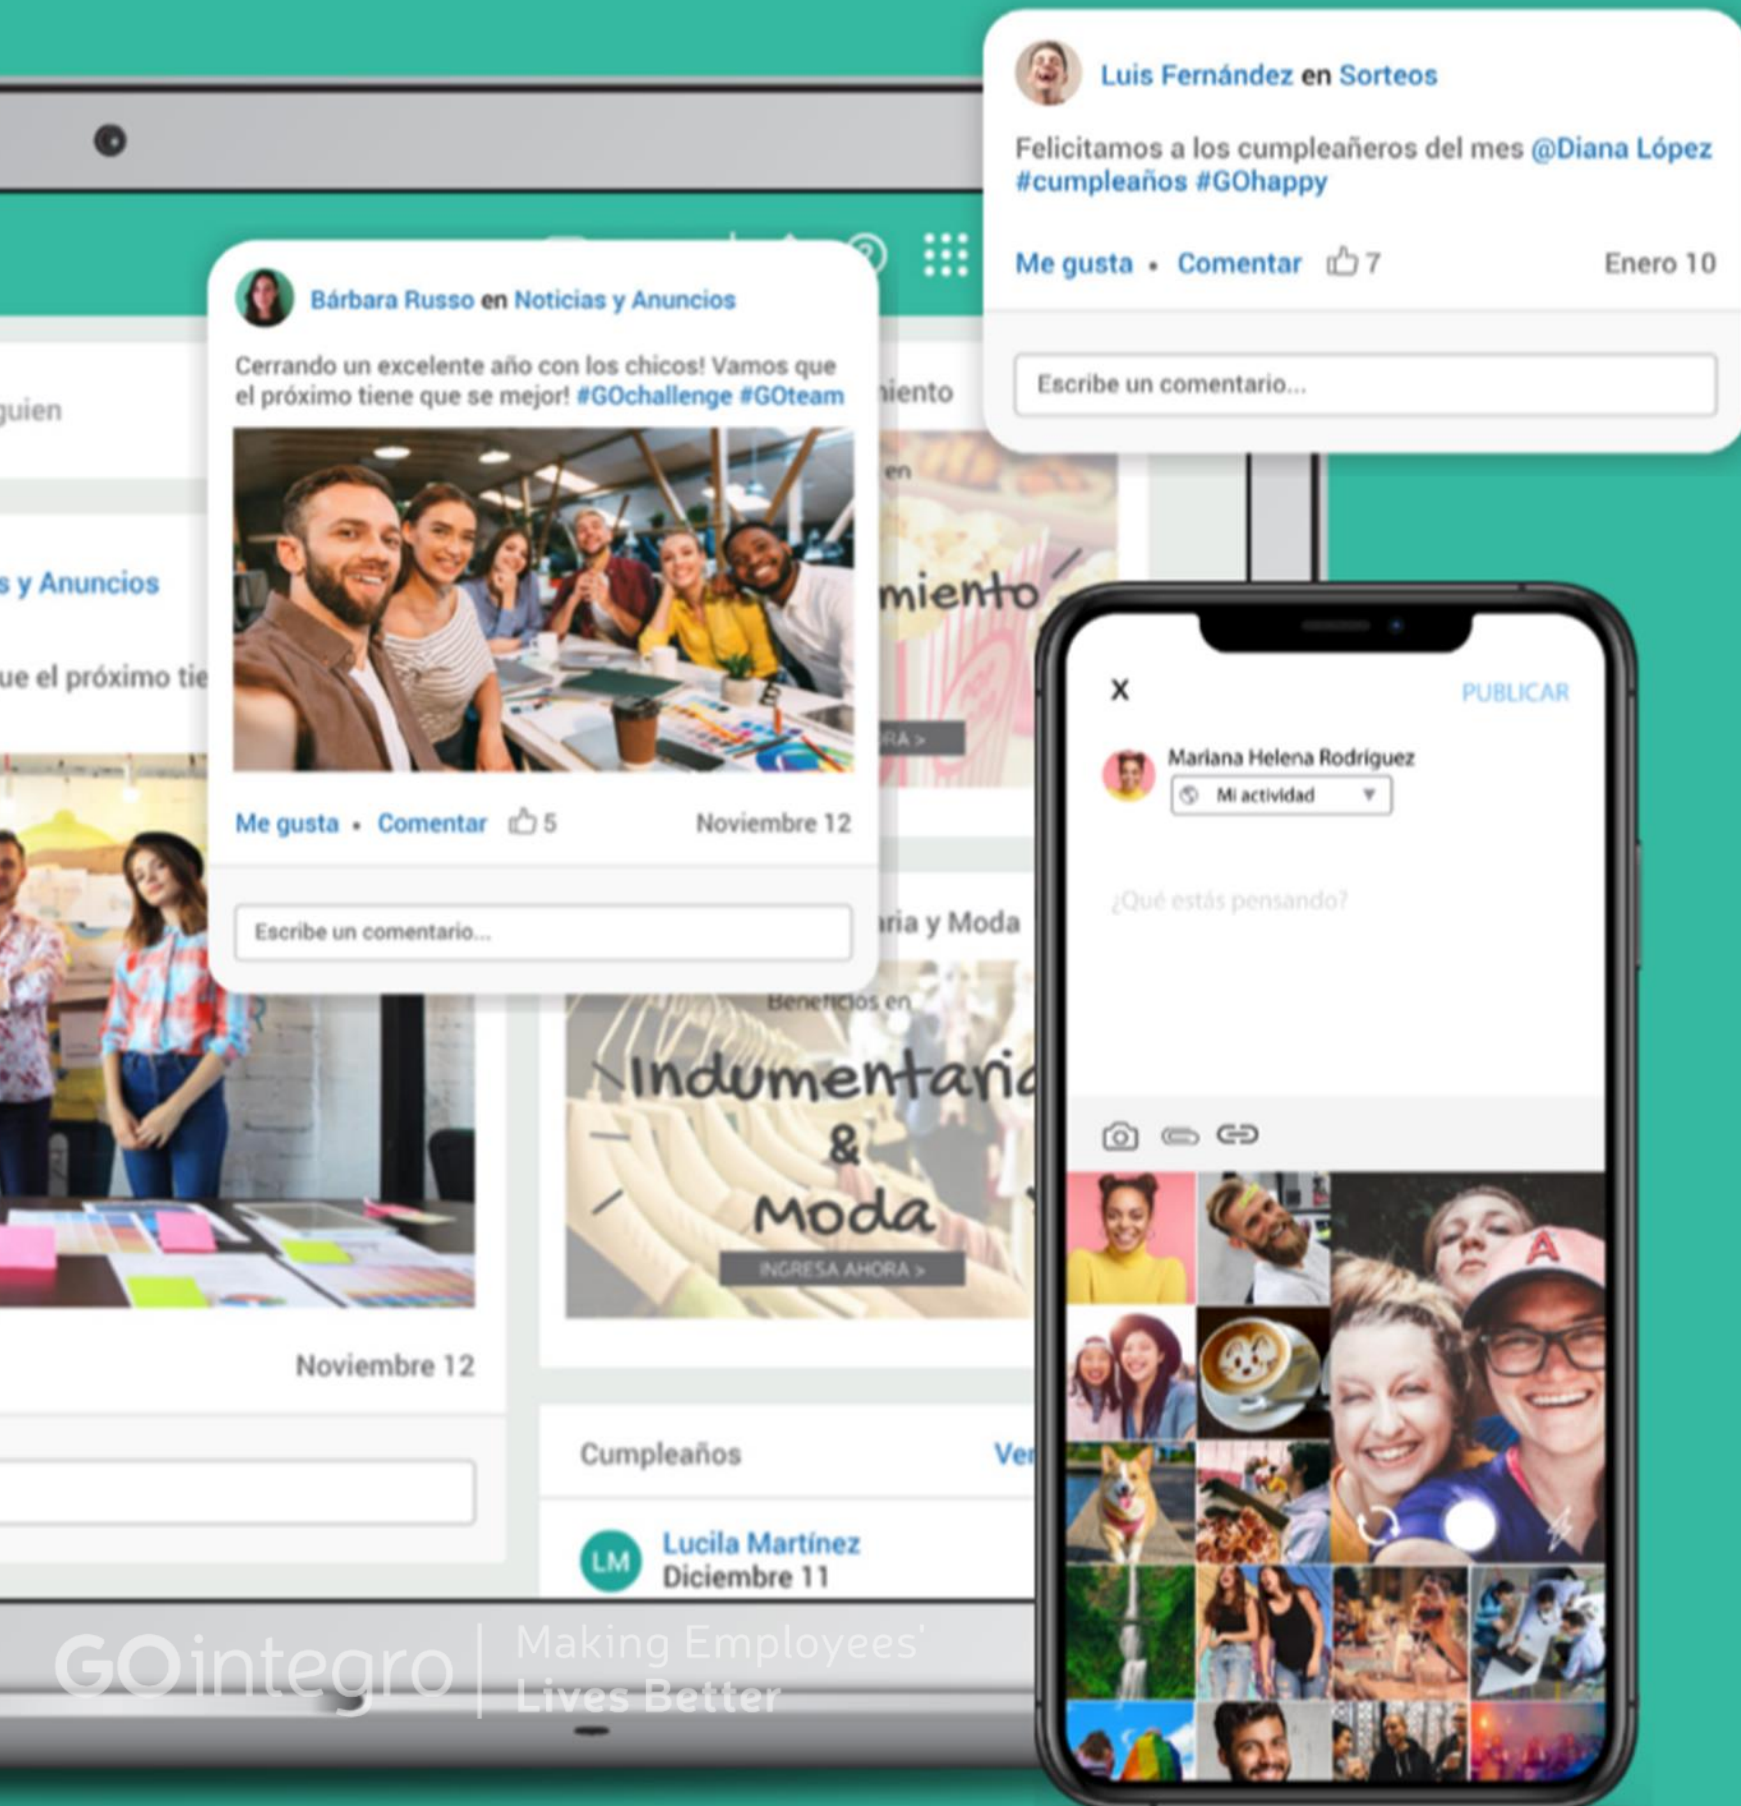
Luis Fernández en Sorteos

Felicitamos a los cumpleañeros del mes @Diana López #cumpleaños #GOhappy

Me gusta • Comentar 7 Enero 10

Escribe un comentario...

Bárbara Russo en Noticias y Anuncios

Cerrando un excelente año con los chicos! Vamos que el próximo tiene que se mejor! #GOchallenge #GOteam

Me gusta • Comentar 5 Noviembre 12

Escribe un comentario...

guien

s y Anuncios

ue el próximo tie

iento

en

miento

RA >

aria y Moda

Beneficios en

Indumentaria & Moda

INGRESA AHORA >

Noviembre 12

Cumpleaños Ver

LM Lucila Martínez Diciembre 11

X PUBLICAR

Mariana Helena Rodríguez

Mi actividad

¿Qué estás pensando?

GOintegro | Making Employees' Lives Better